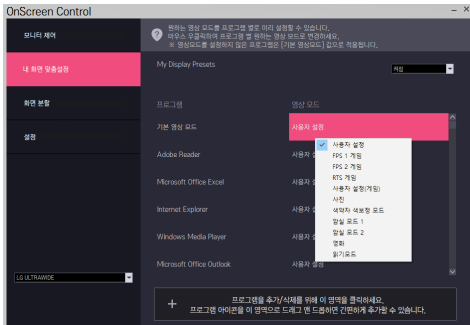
OnScreen Control

모니터 제어

내 화면 맞춤설정

화면 분할

설정

LG ULTRAWIDE

원하는 영상 모드를 프로그램 별로 미리 설정할 수 있습니다.
마우스 우클릭하여 프로그램 별 원하는 영상 모드로 변경하세요.
※ 영상모드를 설정하지 않은 프로그램은 [기본 영상모드] 값으로 적용됩니다.

My Display Presets

게임

프로그램

영상 모드

기본 영상 모드

사용자 설정

Adobe Reader

사용자

Microsoft Office Excel

사용자

Internet Explorer

사용자

Windows Media Player

사용자

Microsoft Office Outlook

사용자 설정

사용자 설정
FPS 1 게임
FPS 2 게임
RTS 게임
사용자 설정(게임)
사진
색약자 색보정 모드
맑은 모드 1
맑은 모드 2
영화
읽기모드

+

프로그램을 추가/삭제를 위해 이 영역을 클릭하세요.
프로그램 아이콘을 이 영역으로 드래그 앤 드롭하면 간편하게 추가할 수 있습니다.